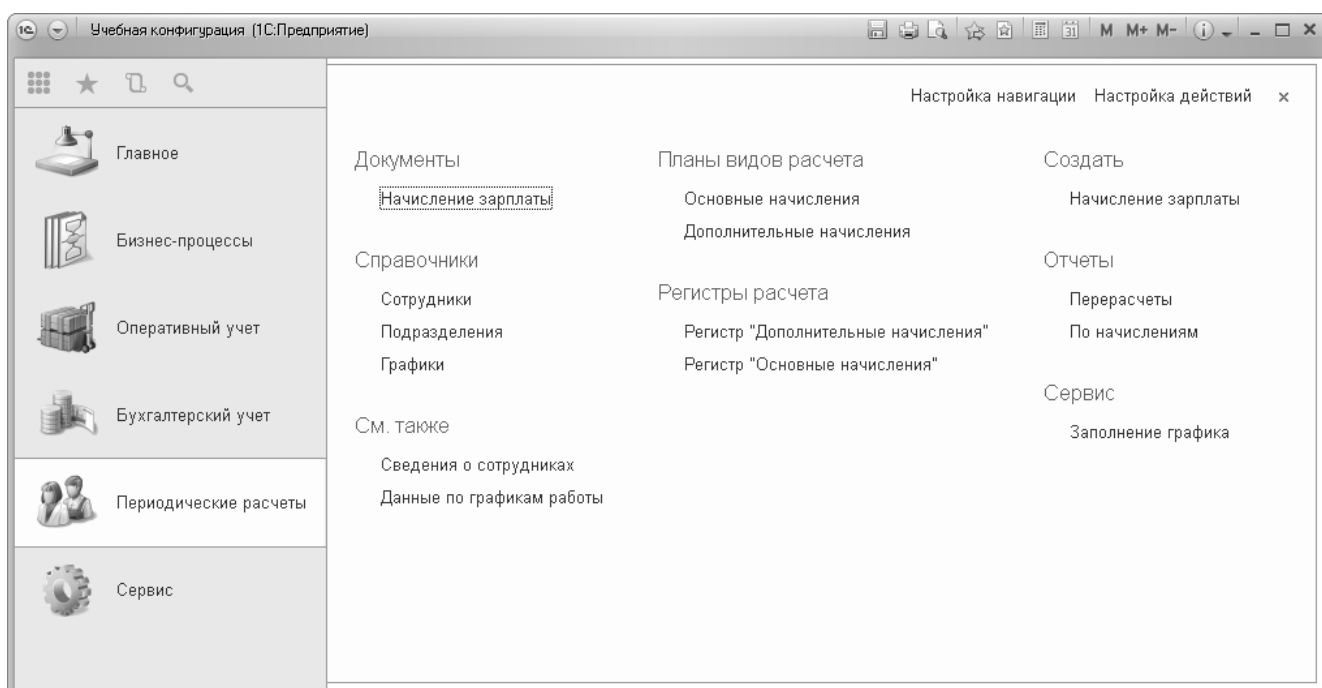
Учебная конфигурация (1С:Предприятие)

M M+ M-

Главное

Бизнес-процессы

Оперативный учет

Бухгалтерский учет

Периодические расчеты

Сервис

Настройка навигации Настройка действий ×

Документы

Начисление зарплаты

Справочники

Сотрудники

Подразделения

Графики

См. также

Сведения о сотрудниках

Данные по графикам работы

Планы видов расчета

Основные начисления

Дополнительные начисления

Регистры расчета

Регистр "Дополнительные начисления"

Регистр "Основные начисления"

Создать

Начисление зарплаты

Отчеты

Перерасчеты

По начислениям

Сервис

Заполнение графика